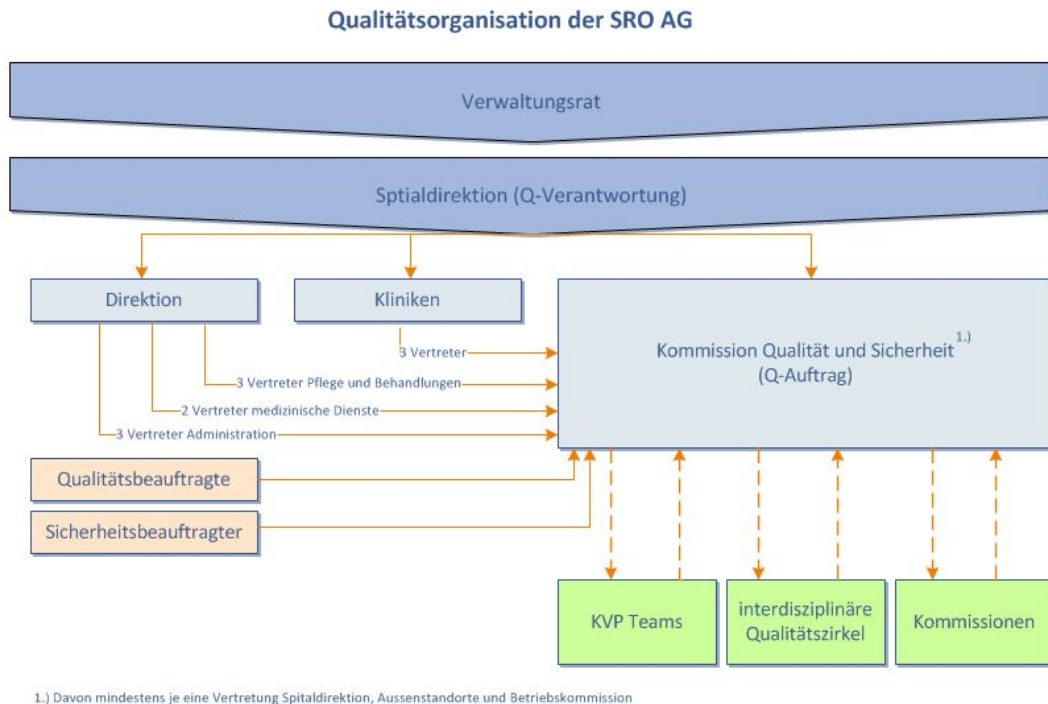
Qualitätsorganisation der SRO AG

Verwaltungsrat

Sptialdirektion (Q-Verantwortung)

Direktion

Kliniken

Kommission Qualität und Sicherheit $^{1.)}$
(Q-Auftrag)

3 Vertreter

3 Vertreter Pflege und Behandlungen

2 Vertreter medizinische Dienste

3 Vertreter Administration

Qualitätsbeauftragte

Sicherheitsbeauftragter

KVP Teams

interdisziplinäre Qualitätszirkel

Kommissionen

1.) Davon mindestens je eine Vertretung Spitaldirektion, Aussenstandorte und Betriebskommission